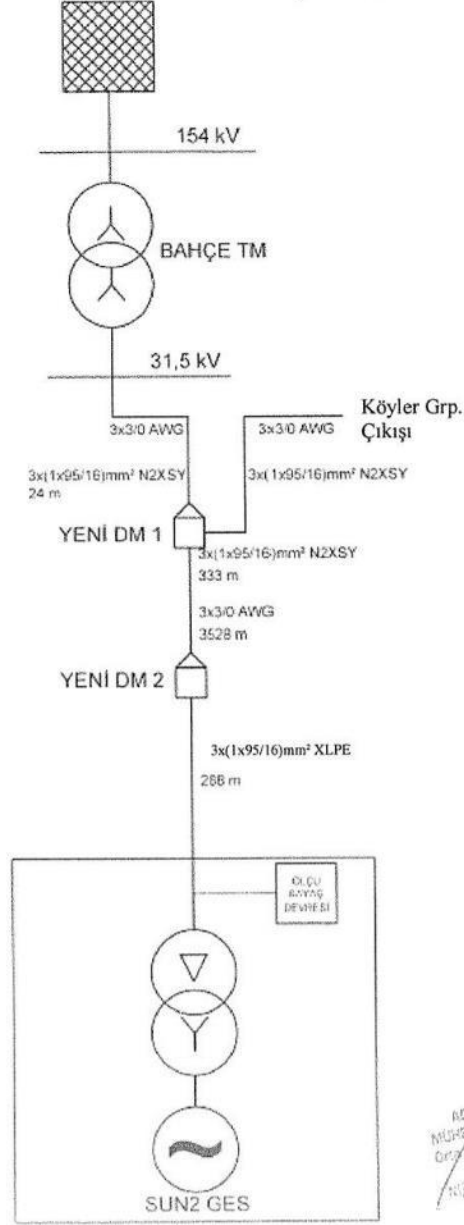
154 kV

BAHÇE TM

31,5 kV

3x3/0 AWG

3x3/0 AWG

Köyler Grp. Çıkışı

3x(1x95/16)mm² N2XSY
24 m

3x(1x95/16)mm² N2XSY

YENİ DM 1

3x(1x95/16)mm² N2XSY
333 m

3x3/0 AWG
3528 m

YENİ DM 2

3x(1x95/16)mm² XLPE

288 m

ÖLÇÜ SAYAÇ DEVRESİ

SUN2 GES

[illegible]